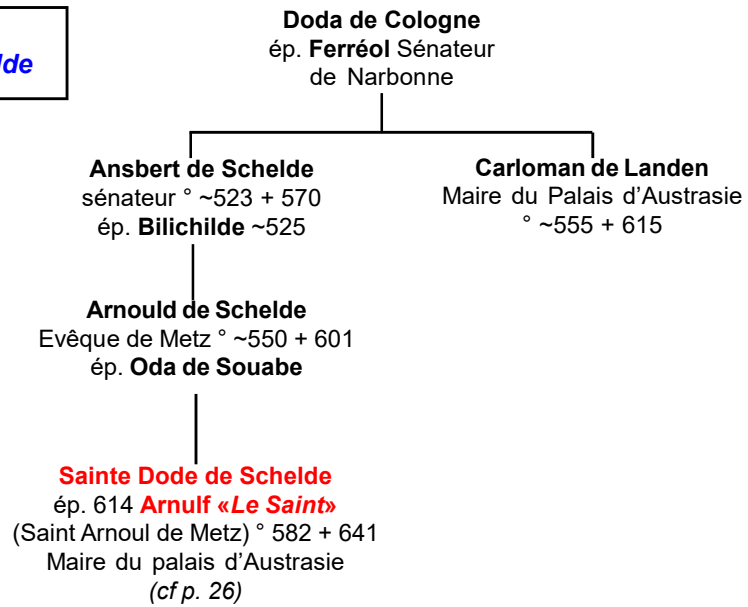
lde

Doda de Cologne
ép. Ferréol Sénateur de Narbonne

Ansbert de Schelde
sénateur ° ~523 + 570
ép. Bilichilde ~525

Carloman de Landen
Maire du Palais d'Austrasie
° ~555 + 615

Arnould de Schelde
Evêque de Metz ° ~550 + 601
ép. Oda de Souabe

Sainte Dode de Schelde
ép. 614 Arnulf «Le Saint»
(Saint Arnoul de Metz) ° 582 + 641
Maire du palais d'Austrasie
(cf p. 26)